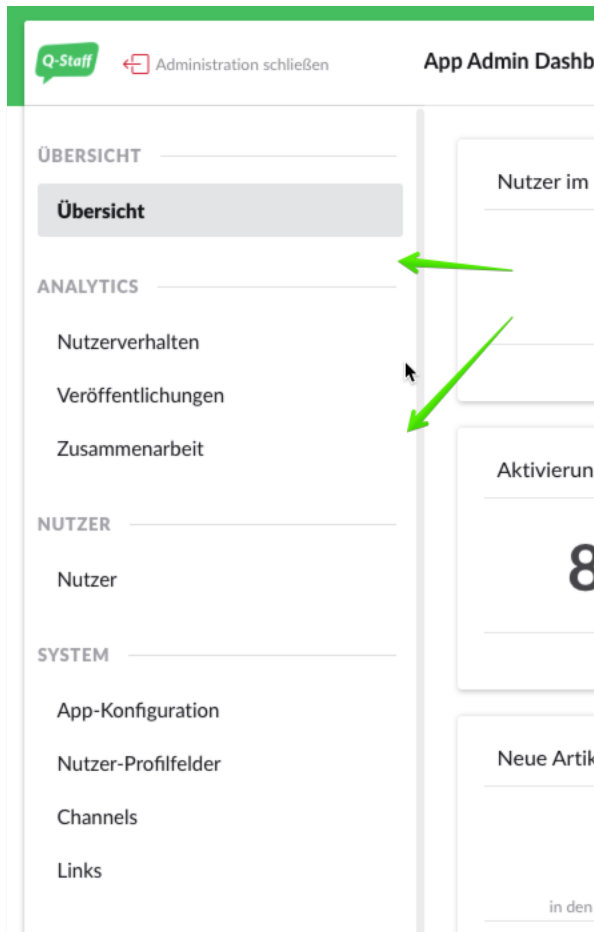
Q-Staff

Administration schließen

App Admin Dashb

ÜBERSICHT

Übersicht

ANALYTICS

Nutzerverhalten

Veröffentlichungen

Zusammenarbeit

NUTZER

Nutzer

SYSTEM

App-Konfiguration

Nutzer-Profilfelder

Channels

Links

Nutzer im

Aktivierun

8

Neue Artik

in den